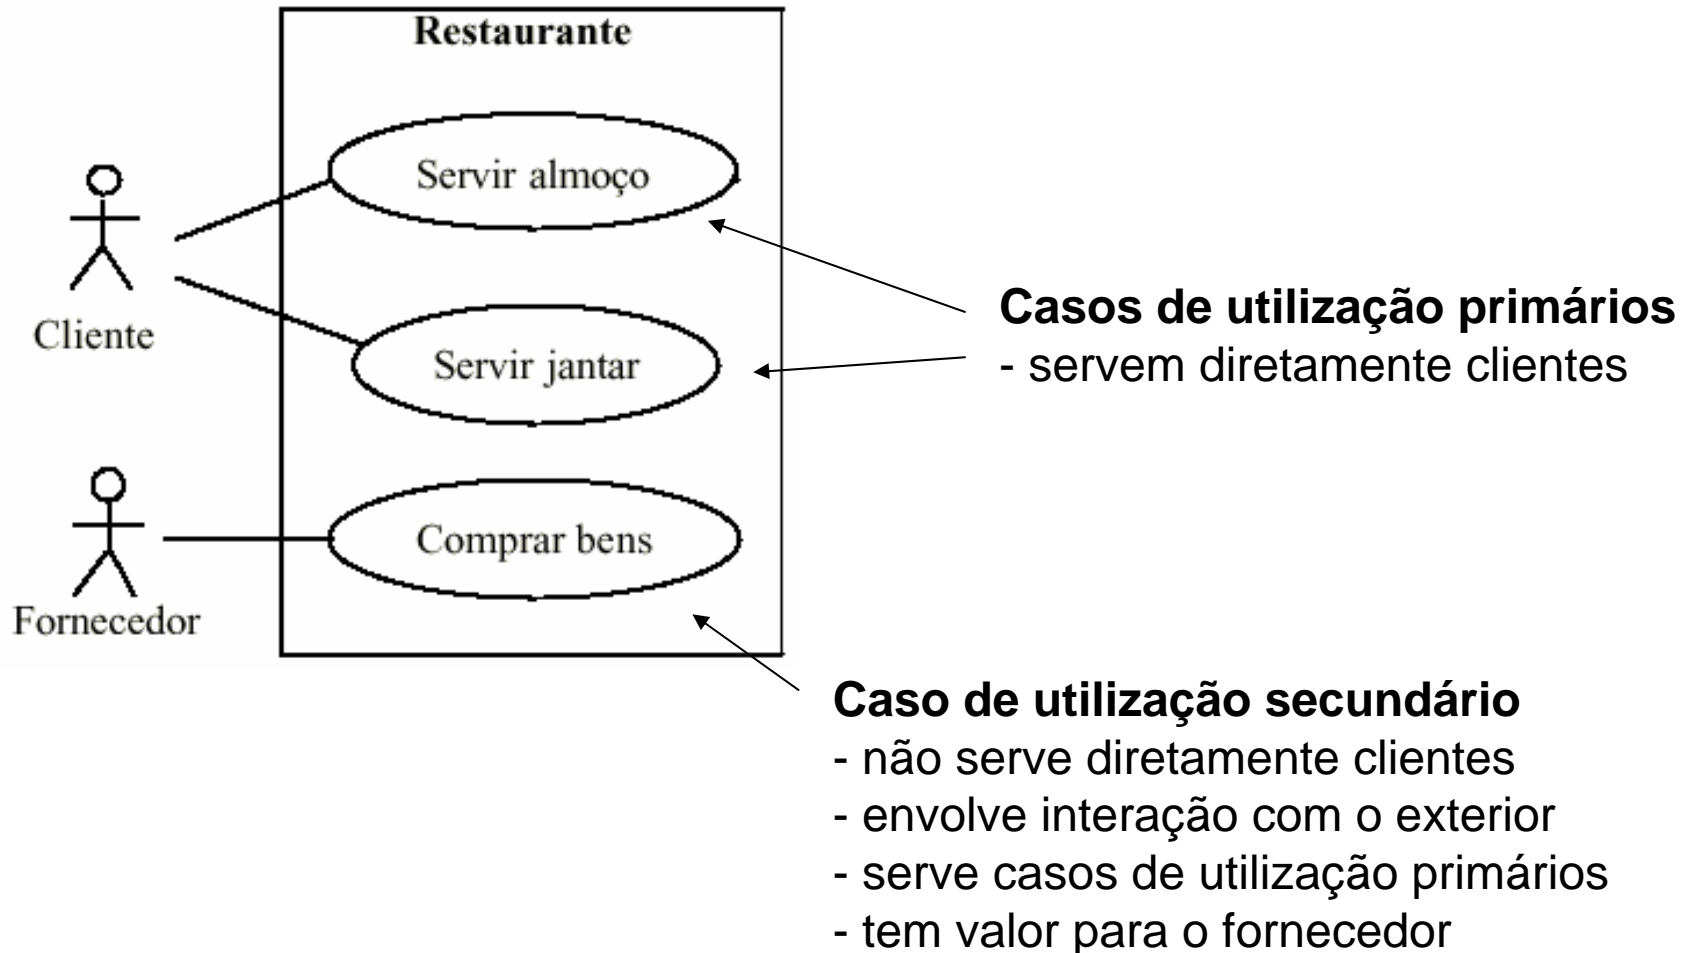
Restaurante

Servir almoço

Servir jantar

Comprar bens

Cliente

Fornecedor

**Casos de utilização primários**
- servem diretamente clientes

**Caso de utilização secundário**
- não serve diretamente clientes
- envolve interação com o exterior
- serve casos de utilização primários
- tem valor para o fornecedor